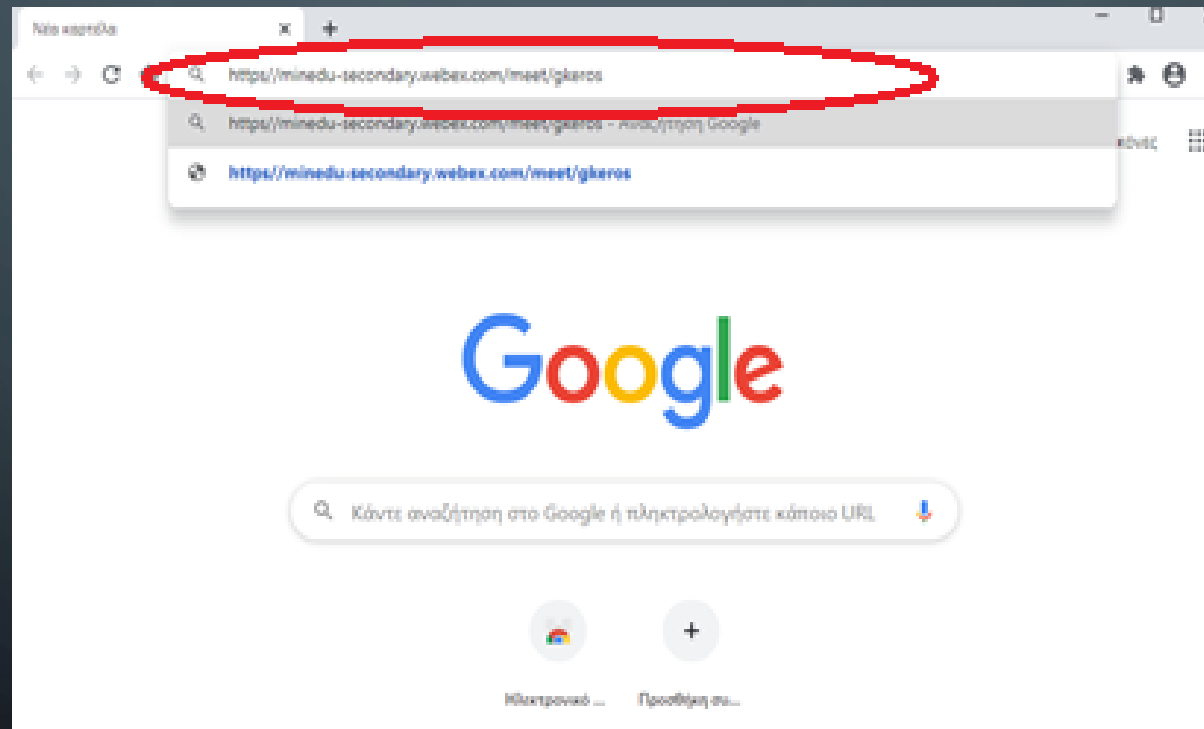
Νέα καρτέλα

https://minedu-secondary.webex.com/meet/gkeros

https://minedu-secondary.webex.com/meet/gkeros - Αναζήτηση Google

https://minedu-secondary.webex.com/meet/gkeros

εικόνες

Google

Κάντε αναζήτηση στο Google ή πληκτρολογήστε κάποιο URL

Ηλεκτρονικό ...

Προσθήκη συ...